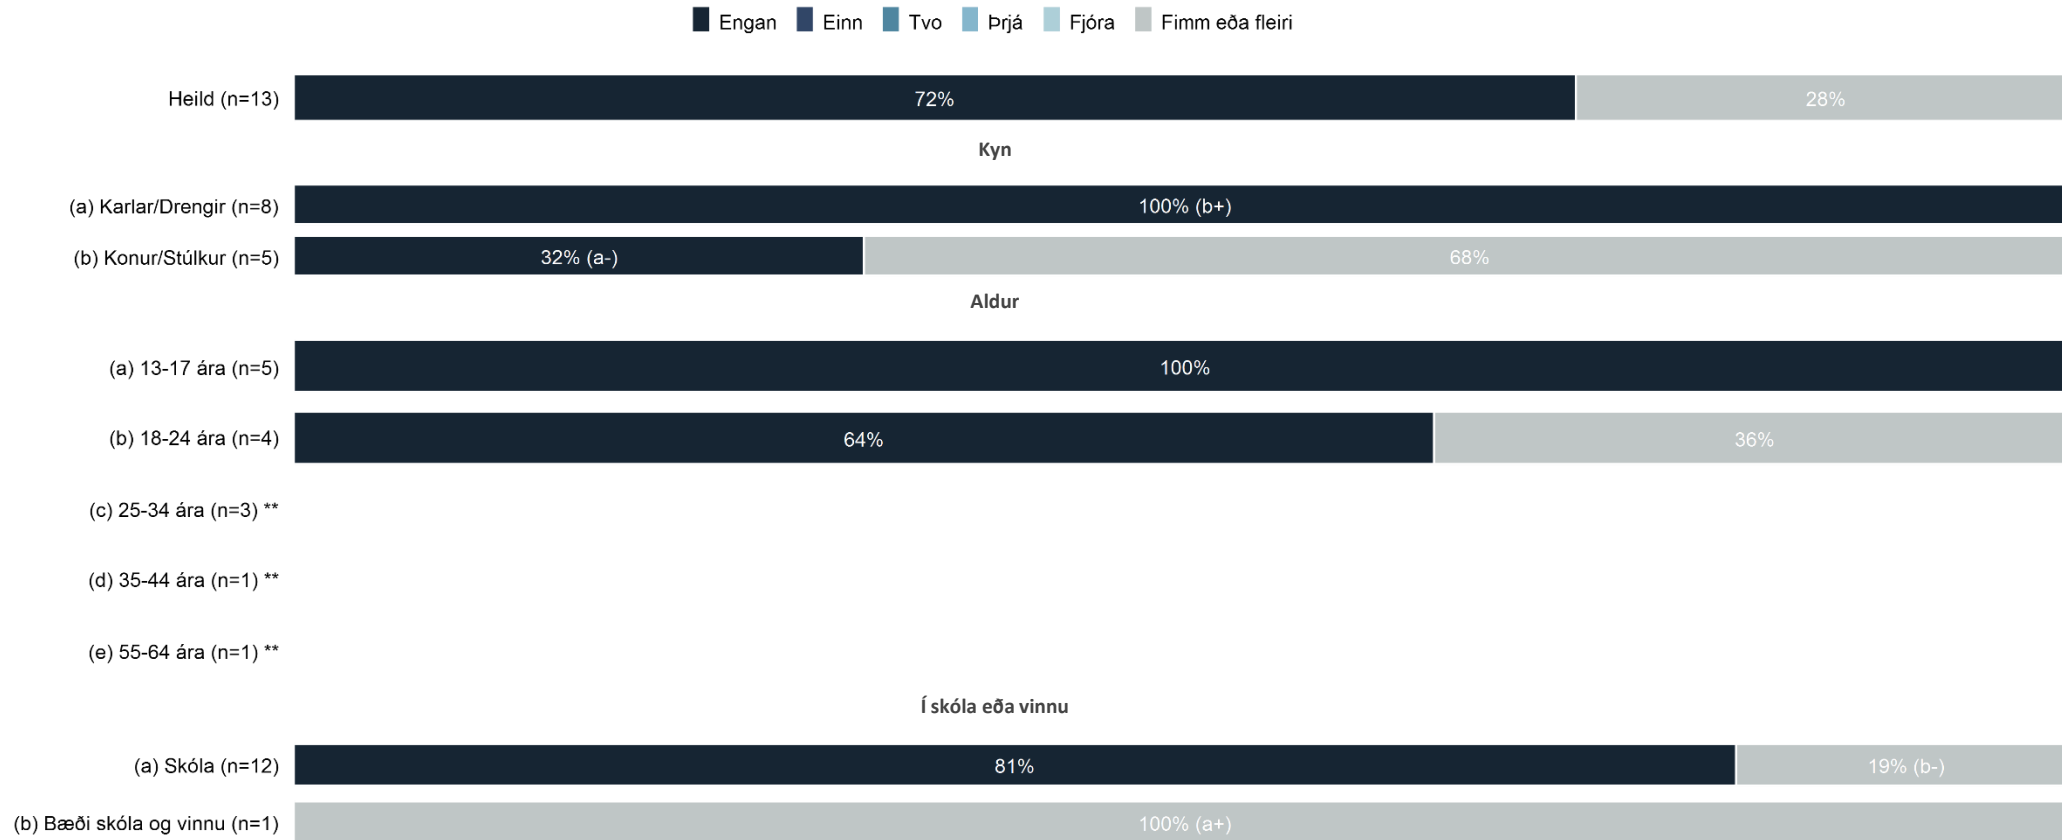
Engan Einn Tvo Þrjá Fjóra Fimm eða fleiri

Heild (n=13) 72% 28%

Kyn

(a) Karlar/Drengir (n=8) 100% (b+)

(b) Konur/Stúlkur (n=5) 32% (a-) 68%

Aldur

(a) 13-17 ára (n=5) 100%

(b) 18-24 ára (n=4) 64% 36%

(c) 25-34 ára (n=3) **

(d) 35-44 ára (n=1) **

(e) 55-64 ára (n=1) **

Í skóla eða vinnu

(a) Skóla (n=12) 81% 19% (b-)

(b) Bæði skóla og vinnu (n=1) 100% (a+)